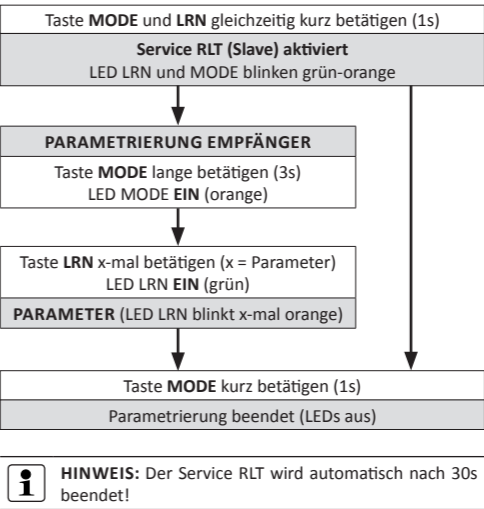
Taste MODE und LRN gleichzeitig kurz betätigen (1s)

Service RLT (Slave) aktiviert
LED LRN und MODE blinken grün-orange

PARAMETRIERUNG EMPFÄNGER

Taste MODE lange betätigen (3s)
LED MODE EIN (orange)

Taste LRN x-mal betätigen (x = Parameter)
LED LRN EIN (grün)

PARAMETER (LED LRN blinkt x-mal orange)

Taste MODE kurz betätigen (1s)

Parametrierung beendet (LEDs aus)

HINWEIS: Der Service RLT wird automatisch nach 30s beendet!